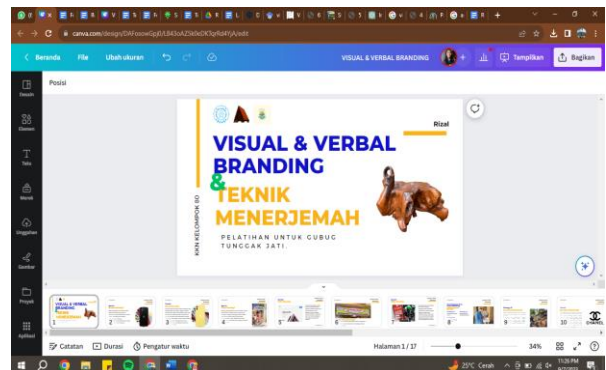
canva.com/design/DAFooowGpj0/L84SoAZSkSeDK5qrRd4YjA/edit

Beranda
File
Ubah ukuran
VISUAL & VERBAL BRANDING
Tampilkan
Bagikan

Desain
Elemen
Teks
Merek
Unggahan
Gambar
Proyek
Aplikasi

Posisi

Rizal

VISUAL & VERBAL BRANDING
&
TEKNIK MENERJEMAH

PELATIHAN UNTUK CUBUG TUNGGAK JATI.

KKN KELOMPOK 80

1
2
3
4
5
6
7
8
9
10

Catatan
Durasi
Pengatur waktu
Halaman 1 / 17
34%

25°C Cerah
11:26 PM